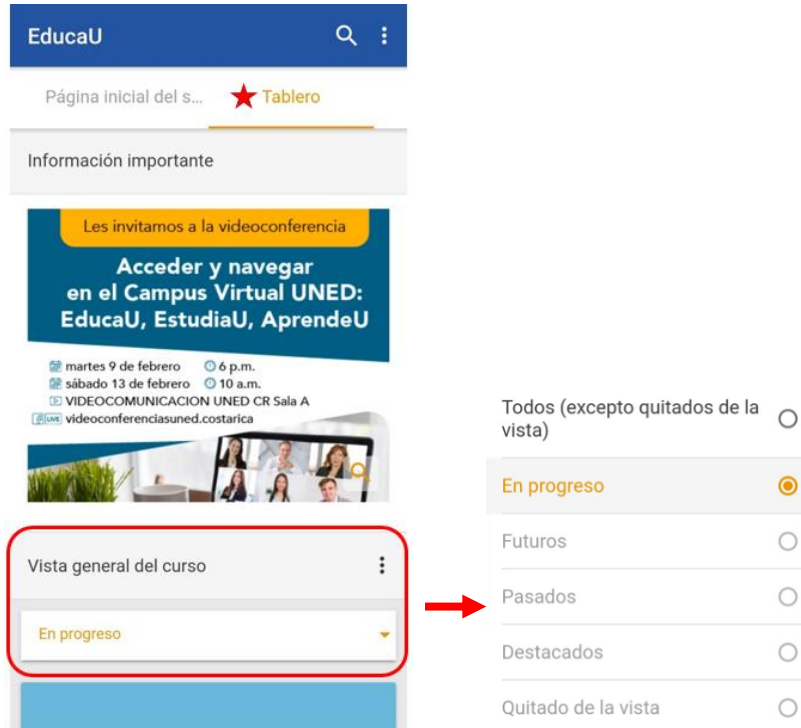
EducaU

Página inicial del s...

Tablero

Información importante

Les invitamos a la videoconferencia

Acceder y navegar en el Campus Virtual UNED: EducaU, EstudiaU, AprendeU

martes 9 de febrero 6 p.m.
sábado 13 de febrero 10 a.m.
VIDEOCOMUNICACION UNED CR Sala A
LIVE videoconferenciasuned.costarica

Vista general del curso

En progreso

Todos (excepto quitados de la vista)

En progreso

Futuros

Pasados

Destacados

Quitado de la vista